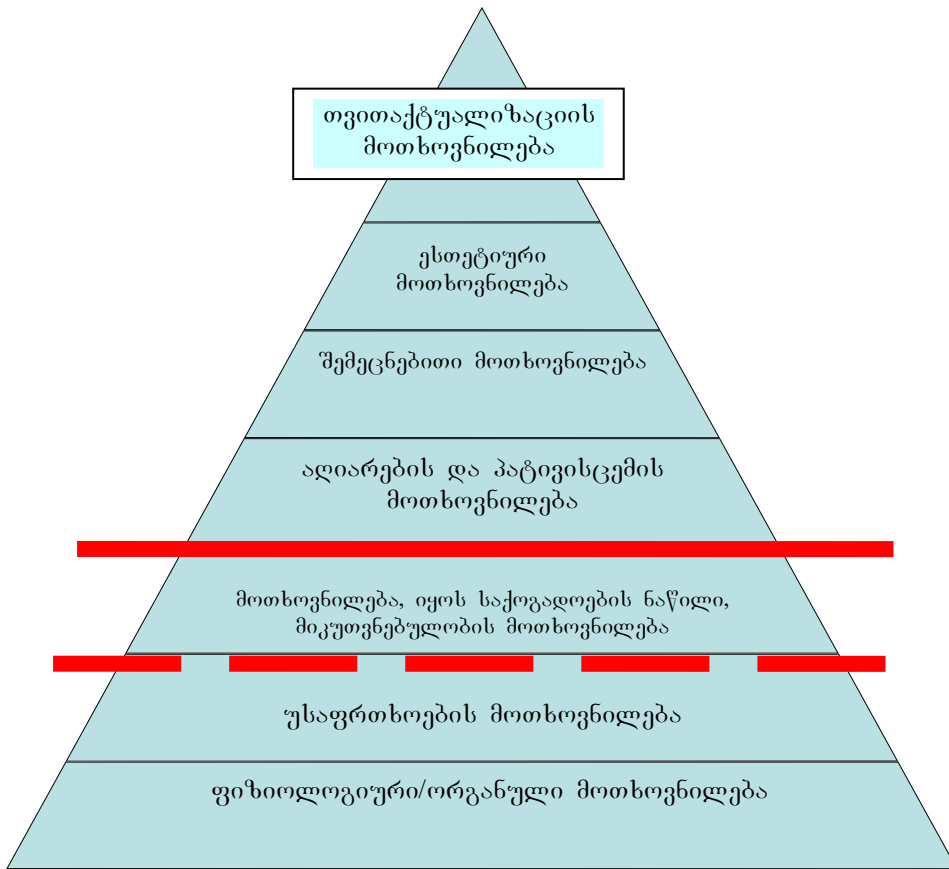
თვითაქტუალიზაციის მოთხოვნილება

ესთეტიური მოთხოვნილება

შემეცნებითი მოთხოვნილება

აღიარების და პატივისცემის მოთხოვნილება

მოთხოვნილება, იყოს საქოგადოების ნაწილი, მიკუთვნებულობის მოთხოვნილება

უსაფრთხოების მოთხოვნილება

ფიზიოლოგიური/ორგანული მოთხოვნილება